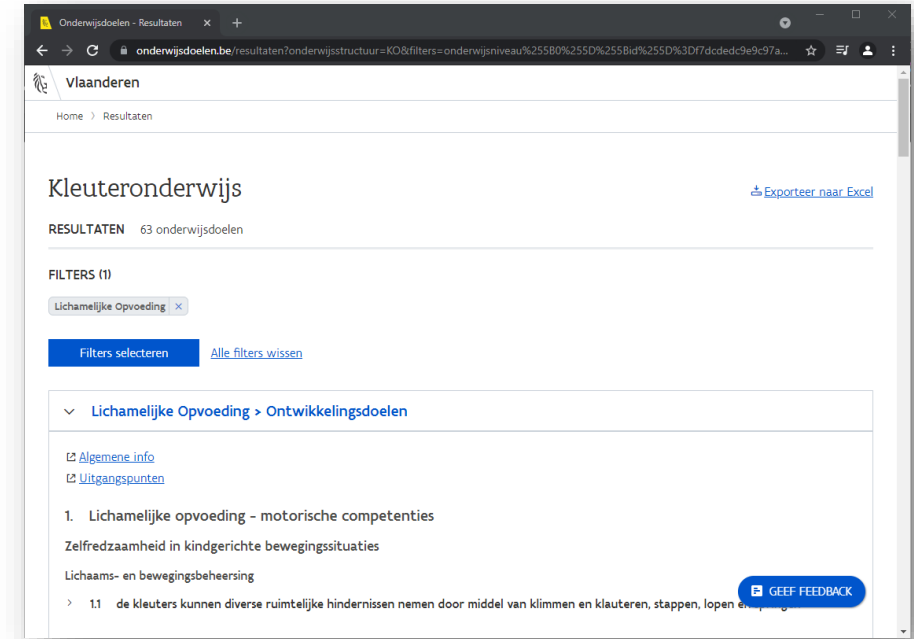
Onderwijsdoelen - Resultaten ×
+

onderwijsdoelen.be/resultaten?onderwijsstructuur=KO&filters=onderwijsniveau%255B0%255D%255Bid%255D%3Df7dcdedc9e9c97a...

Vlaanderen

Home 〉 Resultaten

Kleuteronderwijs

Exporteer naar Excel

RESULTATEN 63 onderwijsdoelen

FILTERS (1)

Lichamelijke Opvoeding ×

Filters selecteren

Alle filters wissen

Lichamelijke Opvoeding > Ontwikkelingsdoelen

Algemene info

Uitgangspunten

1. Lichamelijke opvoeding - motorische competenties

Zelfredzaamheid in kindgerichte bewegingssituaties

Lichaams- en bewegingsbeheersing

1.1 de kleuters kunnen diverse ruimtelijke hindernissen nemen door middel van klimmen en klauteren, stappen, lopen en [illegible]

GEEF FEEDBACK